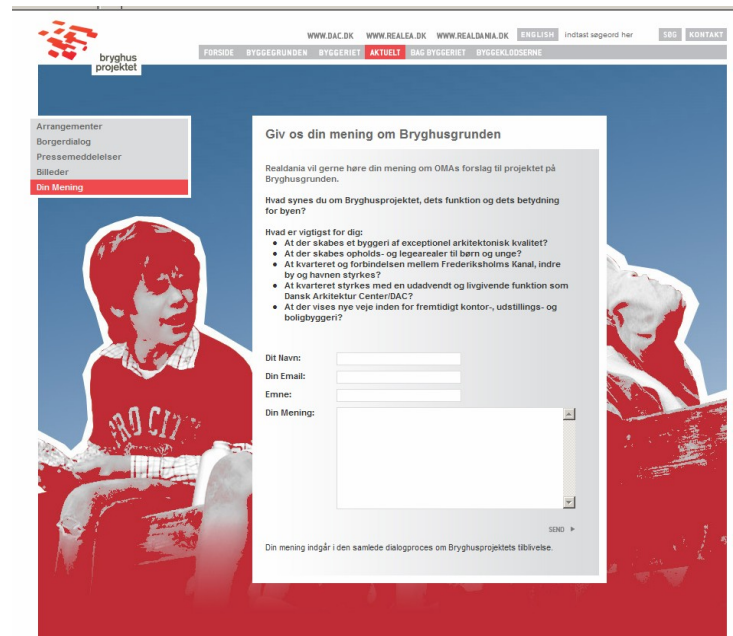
bryghus projektet

WWW.DAC.DK WWW.REALEA.DK WWW.REALDANIA.DK ENGLISH indtast søgeord her SØG KONTAKT

FORSIDE BYGGEGRUNDEN BYGGERIET AKTUELT BAG BYGGERIET BYGGEKLODSERNE

Arrangementer
Borgerdialog
Pressemeddelelser
Billeder
Din Mening

Giv os din mening om Bryghusgrunden

Realdania vil gerne høre din mening om OMAs forslag til projektet på Bryghusgrunden.

Hvad synes du om Bryghusprojektet, dets funktion og dets betydning for byen?

Hvad er vigtigst for dig:
- At der skabes et byggeri af exceptionel arkitektonisk kvalitet?
- At der skabes opholds- og legearealer til børn og unge?
- At kvarteret og forbindelsen mellem Frederiksholms Kanal, indre by og havnen styrkes?
- At kvarteret styrkes med en udadvendt og livgivende funktion som Dansk Arkitektur Center/DAC?
- At der vises nye veje inden for fremtidigt kontor-, udstillings- og boligbyggeri?

Dit Navn:
Din Email:
Emne:
Din Mening:

SEND

Din mening indgår i den samlede dialogproces om Bryghusprojektets tilblivelse.

RO CITY